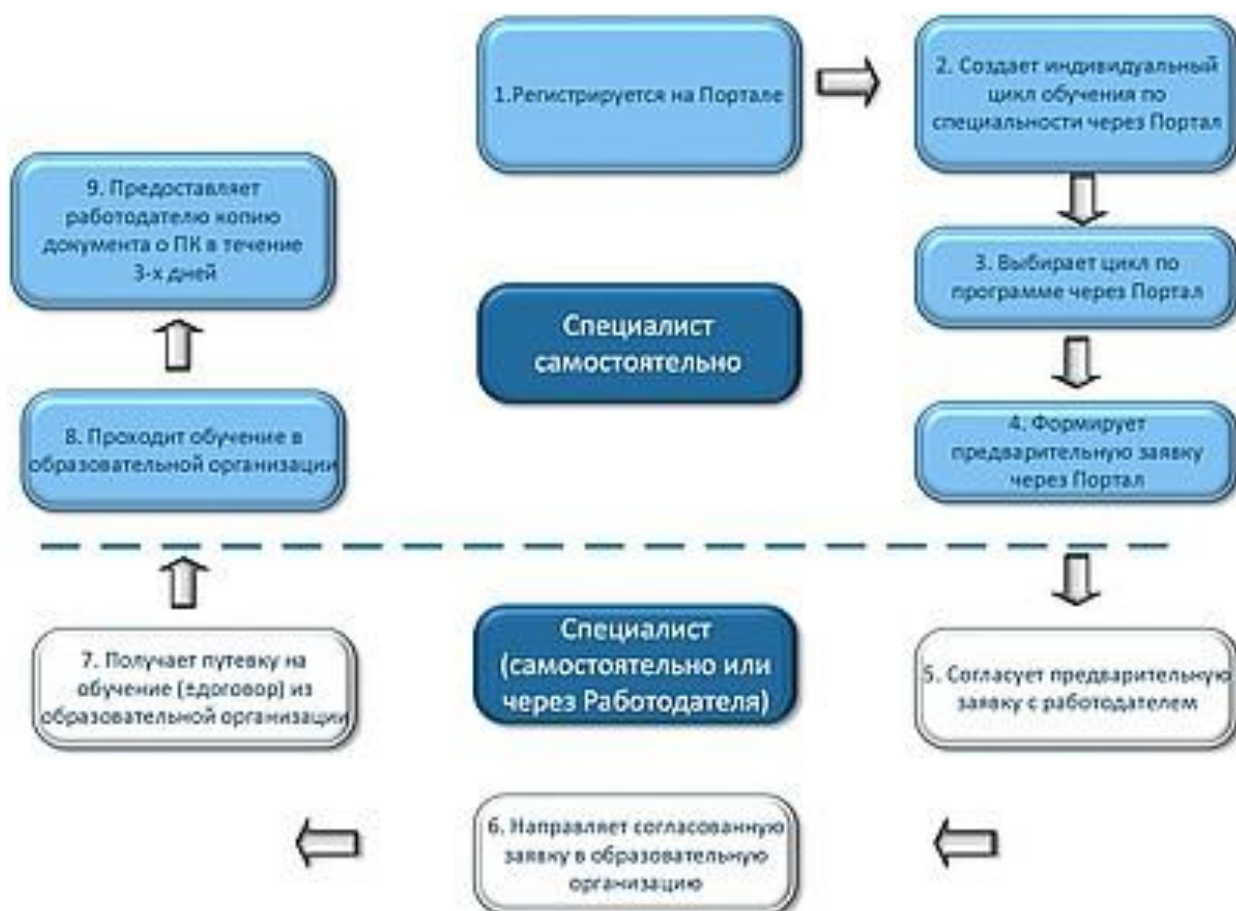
1.Регистрируется на Портале

2. Создает индивидуальный цикл обучения по специальности через Портал

3. Выбирает цикл по программе через Портал

4. Формирует предварительную заявку через Портал

Специалист самостоятельно

9. Предоставляет работодателю копию документа о ПК в течение 3-х дней

8. Проходит обучение в образовательной организации

Специалист (самостоятельно или через Работодателя)

5. Согласует предварительную заявку с работодателем

6. Направляет согласованную заявку в образовательную организацию

7. Получает путевку на обучение (±договор) из образовательной организации